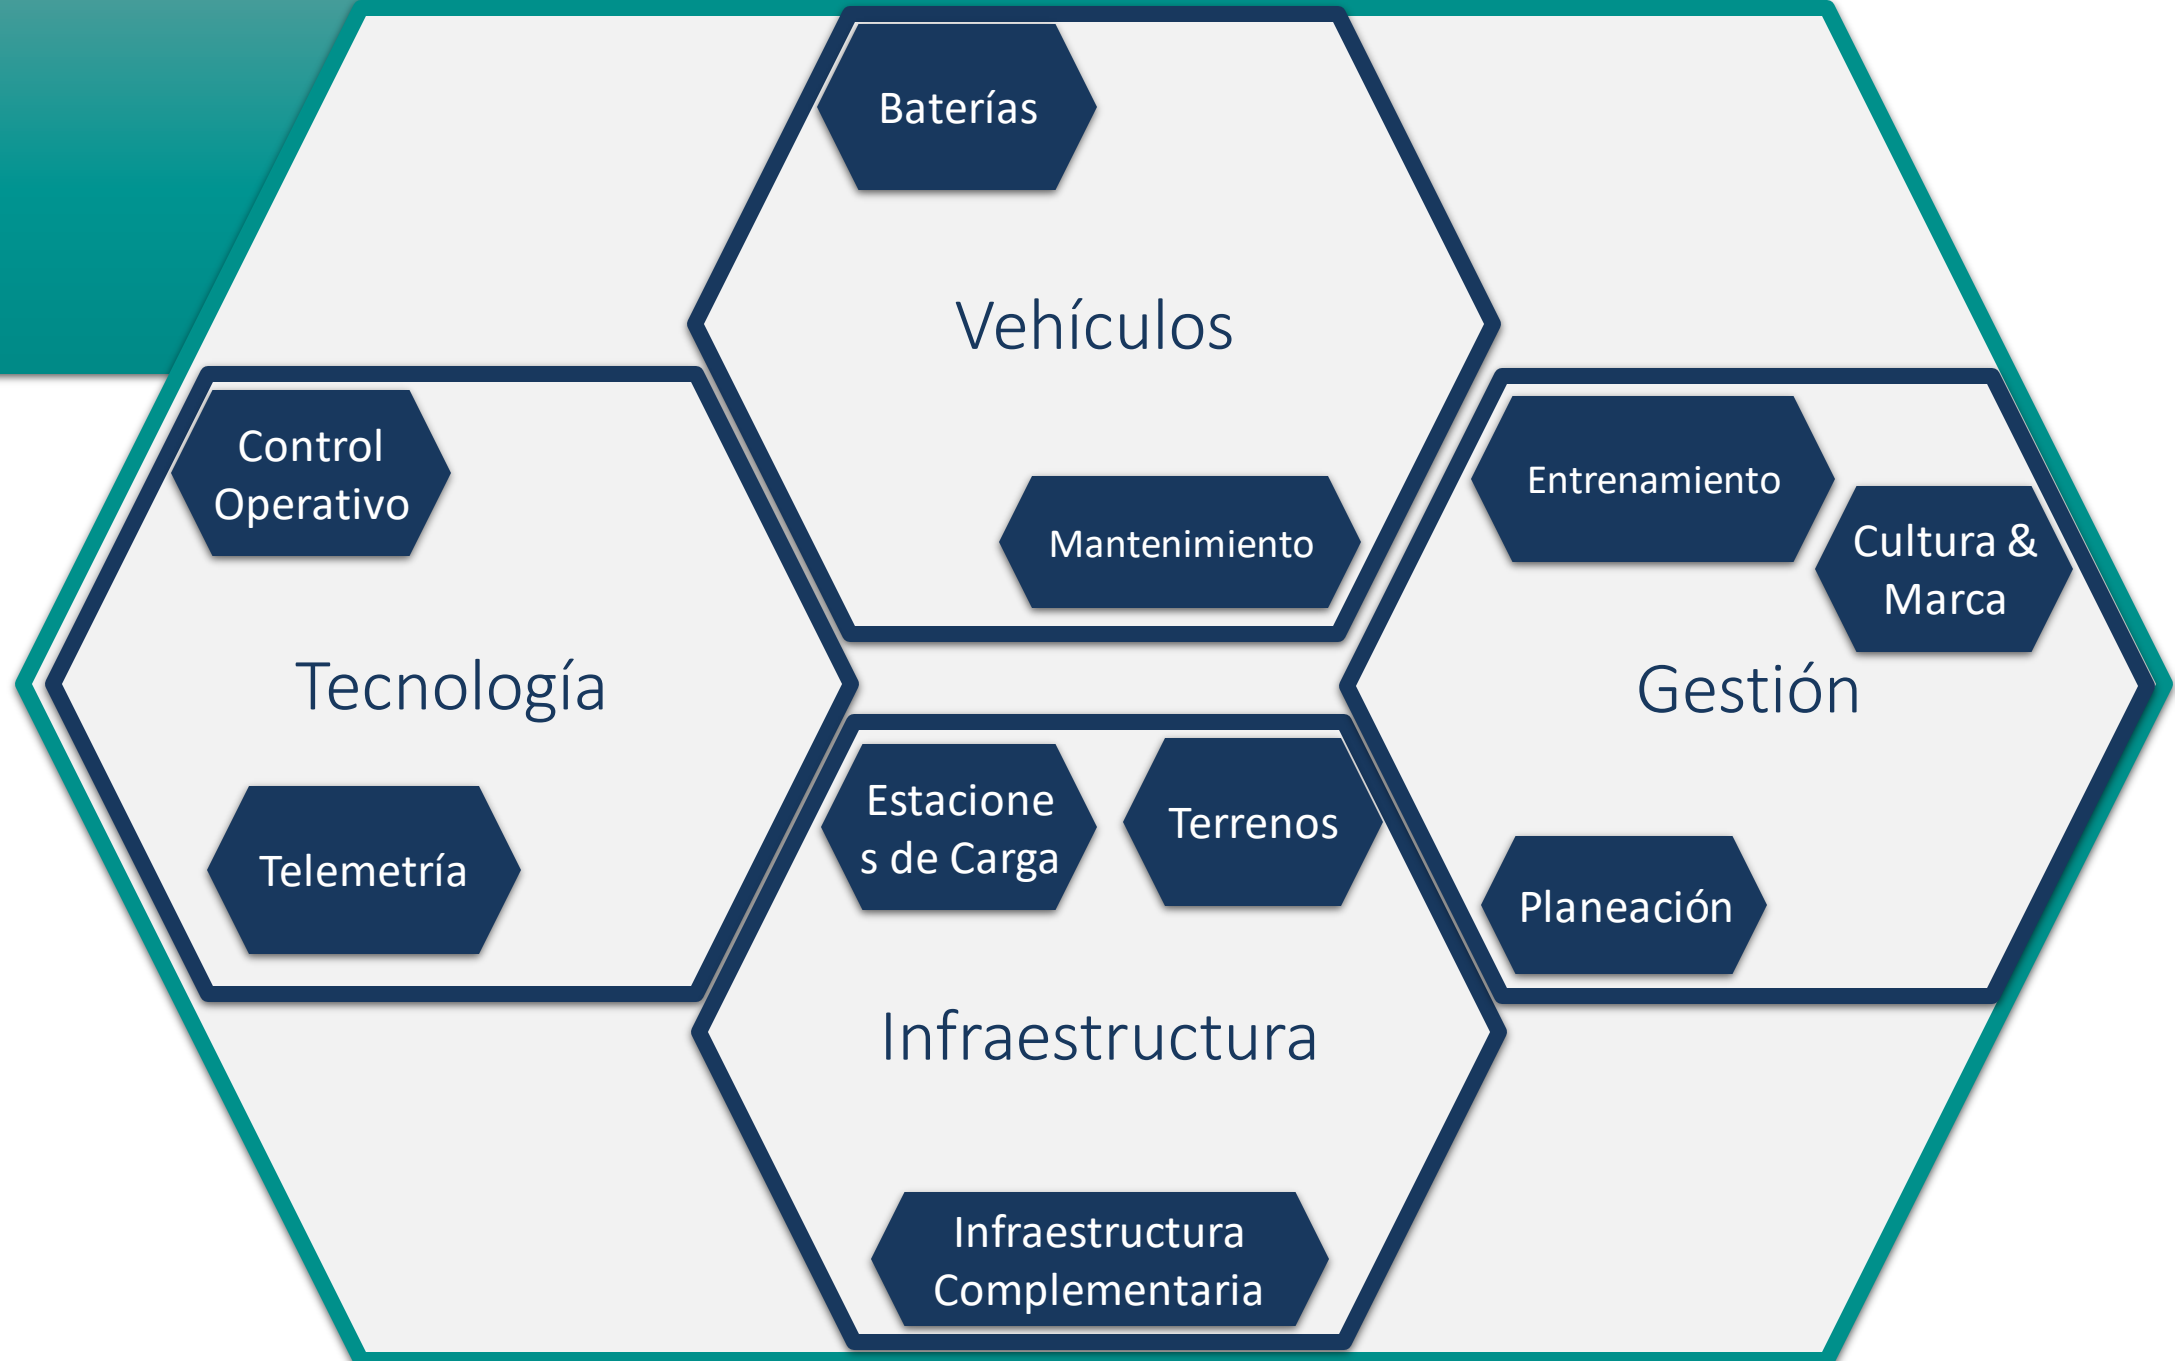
Baterías

Vehículos

Mantenimiento

Control Operativo

Tecnología

Telemetría

Entrenamiento

Cultura & Marca

Gestión

Planeación

Estacione s de Carga

Terrenos

Infraestructura

Infraestructura Complementaria